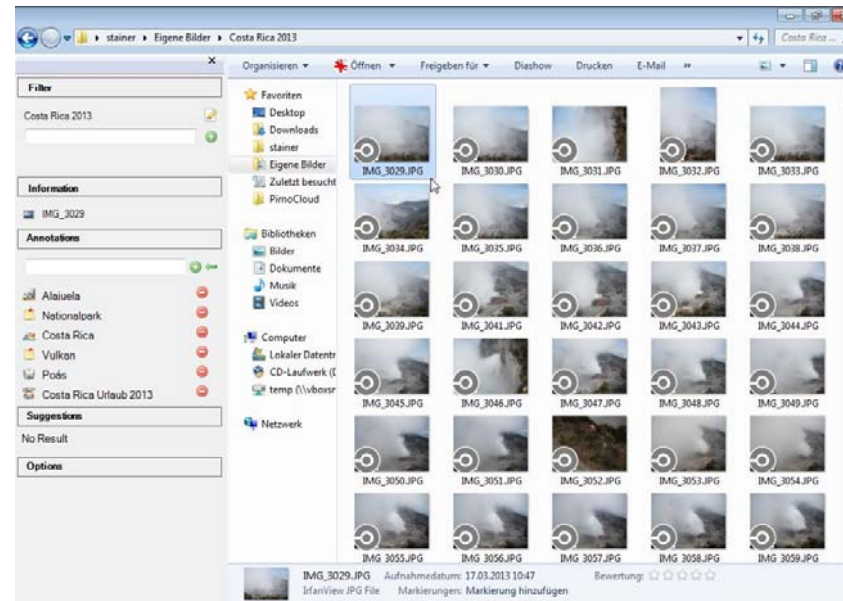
stainer ▸ Eigene Bilder ▸ Costa Rica 2013

Costa Rica ...

Filter

Costa Rica 2013

Information

IMG_3029

Annotations

Alajuela
Nationalpark
Costa Rica
Vulkan
Poás
Costa Rica Urlaub 2013

Suggestions

No Result

Options

Organisieren ▾ Öffnen ▾ Freigeben für ▾ Diashow Drucken E-Mail »

Favoriten
Desktop
Downloads
stainer
Eigene Bilder
Zuletzt besucht
PimoCloud

Bibliotheken
Bilder
Dokumente
Musik
Videos

Computer
Lokaler Datentr
CD-Laufwerk (I
temp (\\vboxsr

Netzwerk

IMG_3029.JPG IMG_3030.JPG IMG_3031.JPG IMG_3032.JPG IMG_3033.JPG
IMG_3034.JPG IMG_3035.JPG IMG_3036.JPG IMG_3037.JPG IMG_3038.JPG
IMG_3039.JPG IMG_3041.JPG IMG_3042.JPG IMG_3043.JPG IMG_3044.JPG
IMG_3045.JPG IMG_3046.JPG IMG_3047.JPG IMG_3048.JPG IMG_3049.JPG
IMG_3050.JPG IMG_3051.JPG IMG_3052.JPG IMG_3053.JPG IMG_3054.JPG
IMG_3055.JPG IMG_3056.JPG IMG_3057.JPG IMG_3058.JPG IMG_3059.JPG

IMG_3029.JPG Aufnahmedatum: 17.03.2013 10:47 Bewertung:
IrfanView JPG File Markierungen: Markierung hinzufügen